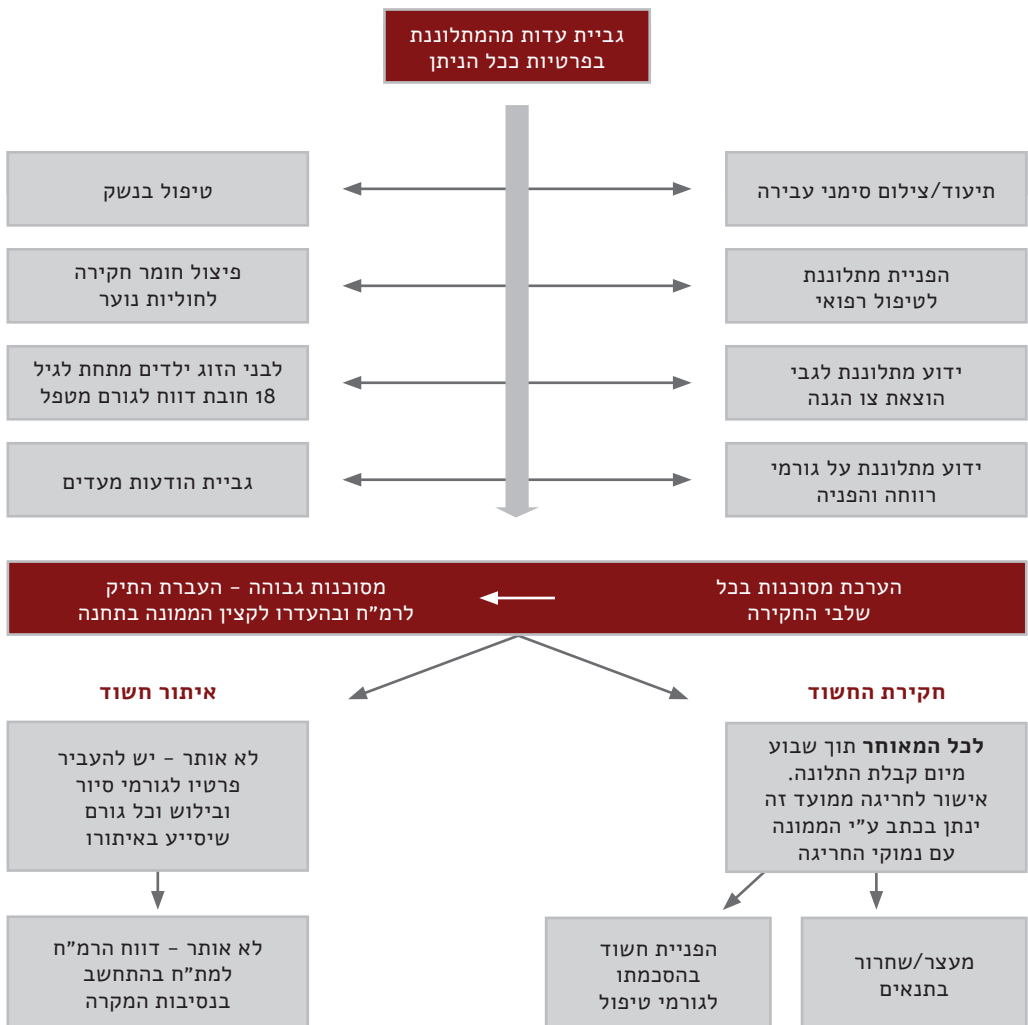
גביית עדות מהמתלוננת בפרטיות ככל הניתן

תיעוד/צילום סימני עבירה

טיפול בנשק

הפניית מתלוננת לטיפול רפואי

פיצול חומר חקירה לחוליות נוער

ידוע מתלוננת לגבי הוצאת צו הגנה

לבני הזוג ילדים מתחת לגיל 18 חובת דווח לגורם מטפל

ידוע מתלוננת על גורמי רווחה והפניה

גביית הודעות מעדים

הערכת מסוכנות בכל שלבי החקירה

מסוכנות גבוהה – העברת התיק לרמ"ח ובהעדרו לקצין הממונה בתחנה

חקירת החשוד

איתור חשוד

**לכל המאוחר** תוך שבוע מיום קבלת התלונה. אישור לחריגה ממועד זה ינתן בכתב ע"י הממונה עם נמוקי החריגה

לא אותר – יש להעביר פרטיו לגורמי סיור ובילוש וכל גורם שיסייע באיתורו

מעצר/שחרור בתנאים

הפניית חשוד בהסכמתו לגורמי טיפול

לא אותר – דווח הרמ"ח למת"ח בהתחשב בנסיבות המקרה